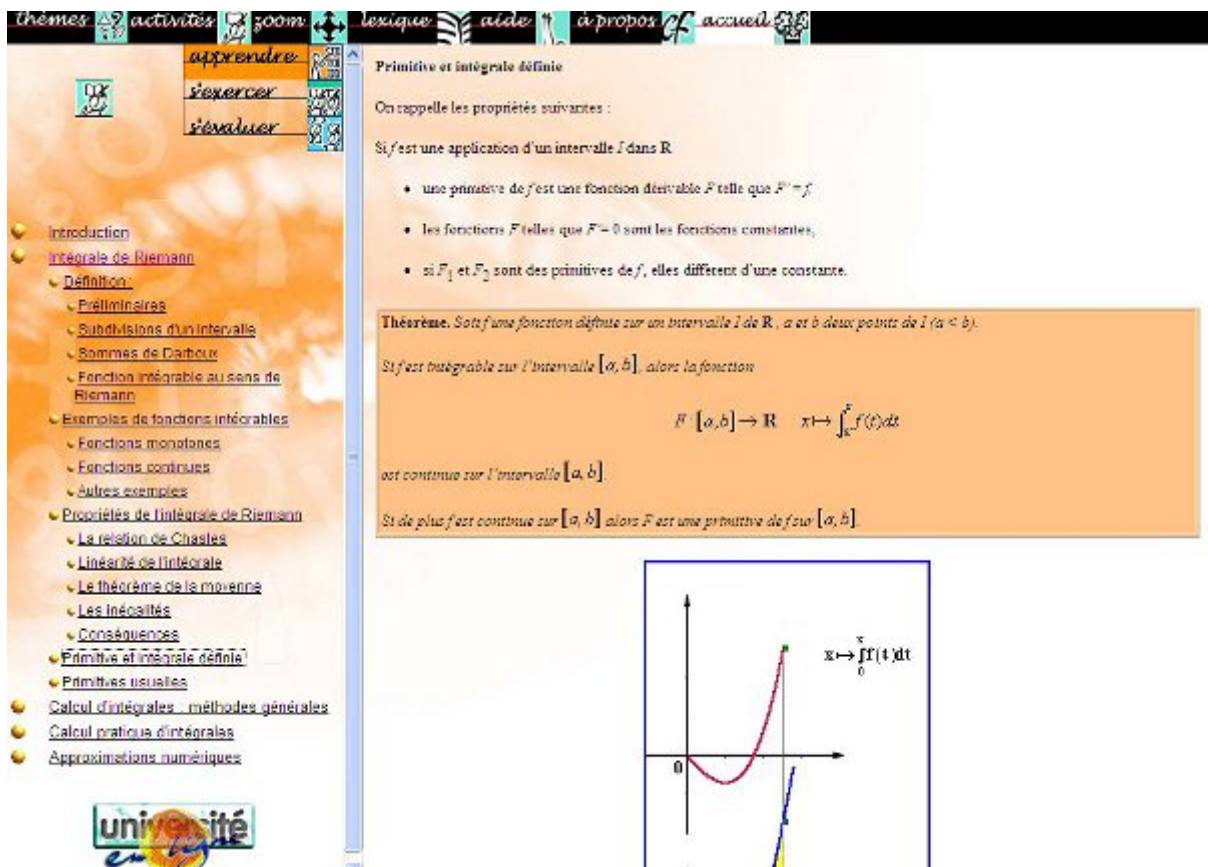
thèmes activités zoom lexique aide à propos accueil

apprendre
s'exercer
s'évaluer

Introduction
Intégrale de Riemann
Définition :
Préliminaires
Subdivisions d'un intervalle
Sommes de Darboux
Fonction intégrable au sens de Riemann
Exemples de fonctions intégrables
Fonctions monotones
Fonctions continues
Autres exemples
Propriétés de l'intégrale de Riemann
La relation de Chasles
Linéarité de l'intégrale
Le théorème de la moyenne
Les inégalités
Conséquences
Primitive et intégrale définie
Primitives usuelles
Calcul d'intégrales : méthodes générales
Calcul pratique d'intégrales
Approximations numériques

université en ligne

Primitive et intégrale définie

On rappelle les propriétés suivantes :

Si $f$ est une application d'un intervalle $I$ dans R

- une primitive de $f$ est une fonction dérivable $F$ telle que $F' = f$
- les fonctions $F$ telles que $F' = 0$ sont les fonctions constantes,
- si $F_1$ et $F_2$ sont des primitives de $f$, elles diffèrent d'une constante.

Théorème. Soit $f$ une fonction définie sur un intervalle $I$ de R , $a$ et $b$ deux points de $I$ ($a < b$).

Si $f$ est intégrable sur l'intervalle $[a, b]$, alors la fonction

$F : [a,b] \rightarrow \mathbb{R} \quad x \mapsto \int_a^x f(t)dt$

est continue sur l'intervalle $[a, b]$.

Si de plus $f$ est continue sur $[a, b]$ alors $F$ est une primitive de $f$ sur $[a, b]$.

$x \mapsto \int_0^x f(t)dt$

0